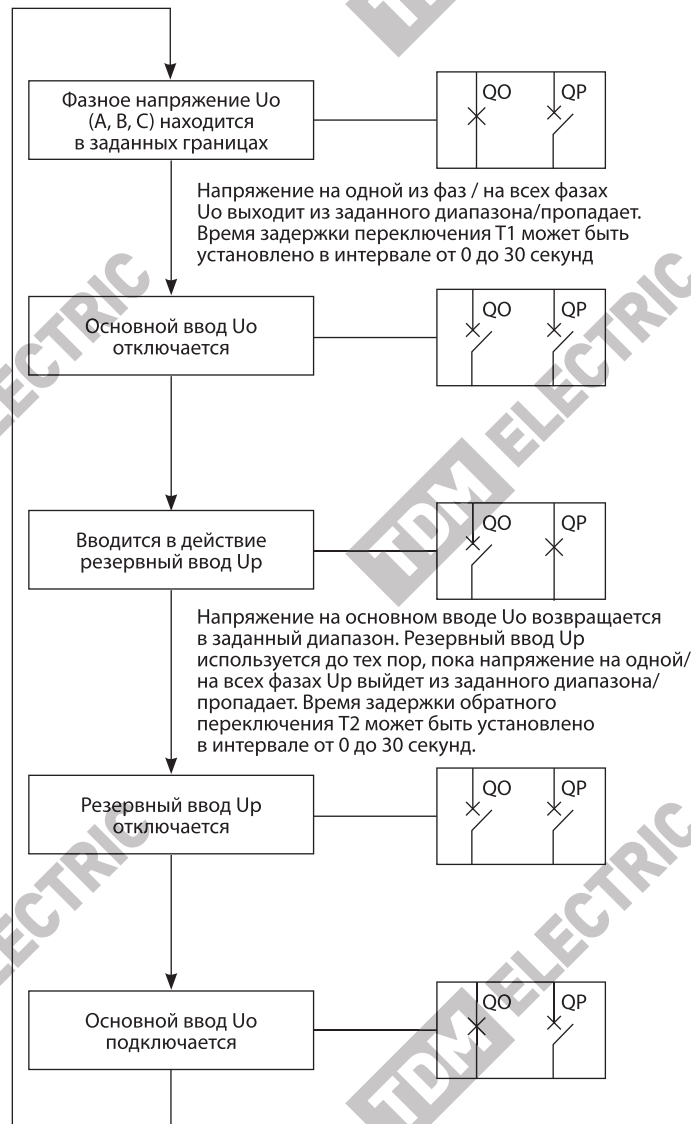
Фазное напряжение Uo (A, B, C) находится в заданных границах

QO QP

Напряжение на одной из фаз / на всех фазах Uo выходит из заданного диапазона/пропадает. Время задержки переключения T1 может быть установлено в интервале от 0 до 30 секунд

Основной ввод Uo отключается

QO QP

Вводится в действие резервный ввод Up

QO QP

Напряжение на основном вводе Uo возвращается в заданный диапазон. Резервный ввод Up используется до тех пор, пока напряжение на одной/ на всех фазах Up выйдет из заданного диапазона/ пропадает. Время задержки обратного переключения T2 может быть установлено в интервале от 0 до 30 секунд.

Резервный ввод Up отключается

QO QP

Основной ввод Uo подключается

QO QP

TDM ELECTRIC